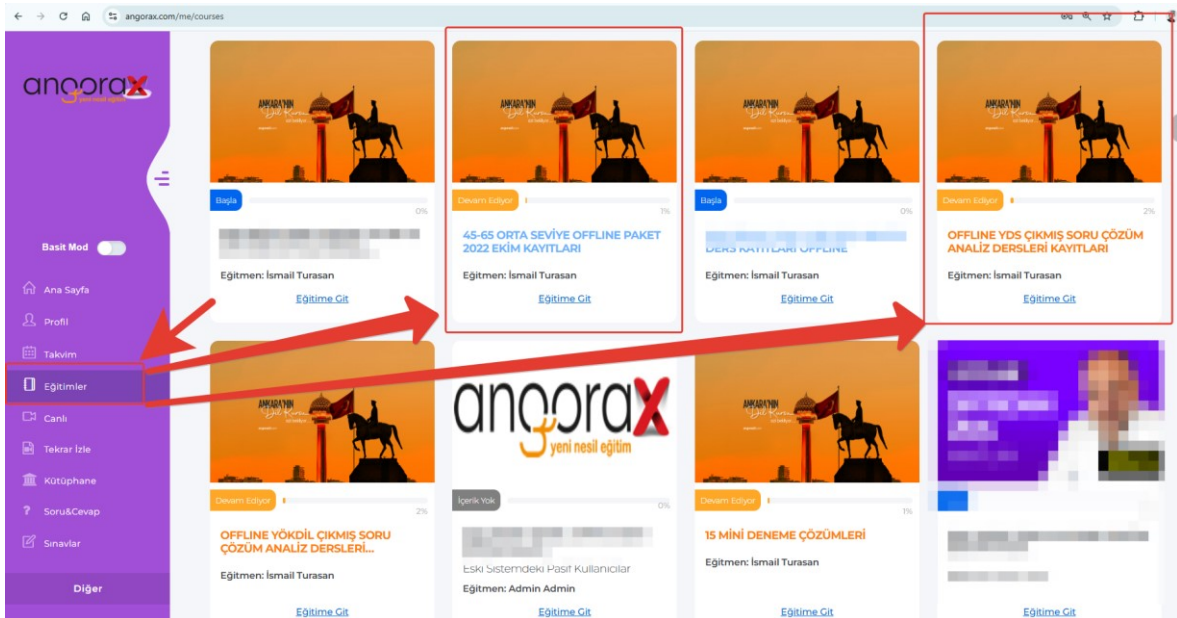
angorax.com/me/courses

angorax
yeni nesil eğitim

Basit Mod

Ana Sayfa
Profil
Takvim
Eğitimler
Canlı
Tekrar İzle
Kütüphane
Soru&Cevap
Sınavlar

Diğer

ANKARA'NIN Dil Kursu

Başla
0%
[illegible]
Eğitmen: İsmail Turasan
Eğitime Git

Devam Ediyor
1%
45-65 ORTA SEVİYE OFFLINE PAKET 2022 EKİM KAYITLARI
Eğitmen: İsmail Turasan
Eğitime Git

Başla
0%
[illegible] DERS KAYITLARI OFFLINE
Eğitmen: İsmail Turasan
Eğitime Git

Devam Ediyor
2%
OFFLINE YDS ÇIKMIŞ SORU ÇÖZÜM ANALİZ DERSLERİ KAYITLARI
Eğitmen: İsmail Turasan
Eğitime Git

Devam Ediyor
2%
OFFLINE YÖKDİL ÇIKMIŞ SORU ÇÖZÜM ANALİZ DERSLERİ...
Eğitmen: İsmail Turasan
Eğitime Git

angorax
yeni nesil eğitim
İçerik Yok
0%
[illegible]
Eski Sistemdeki Pasif Kullanıcılar
Eğitmen: Admin Admin
Eğitime Git

Devam Ediyor
1%
15 MİNİ DENEME ÇÖZÜMLERİ
Eğitmen: İsmail Turasan
Eğitime Git

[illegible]
Eğitime Git